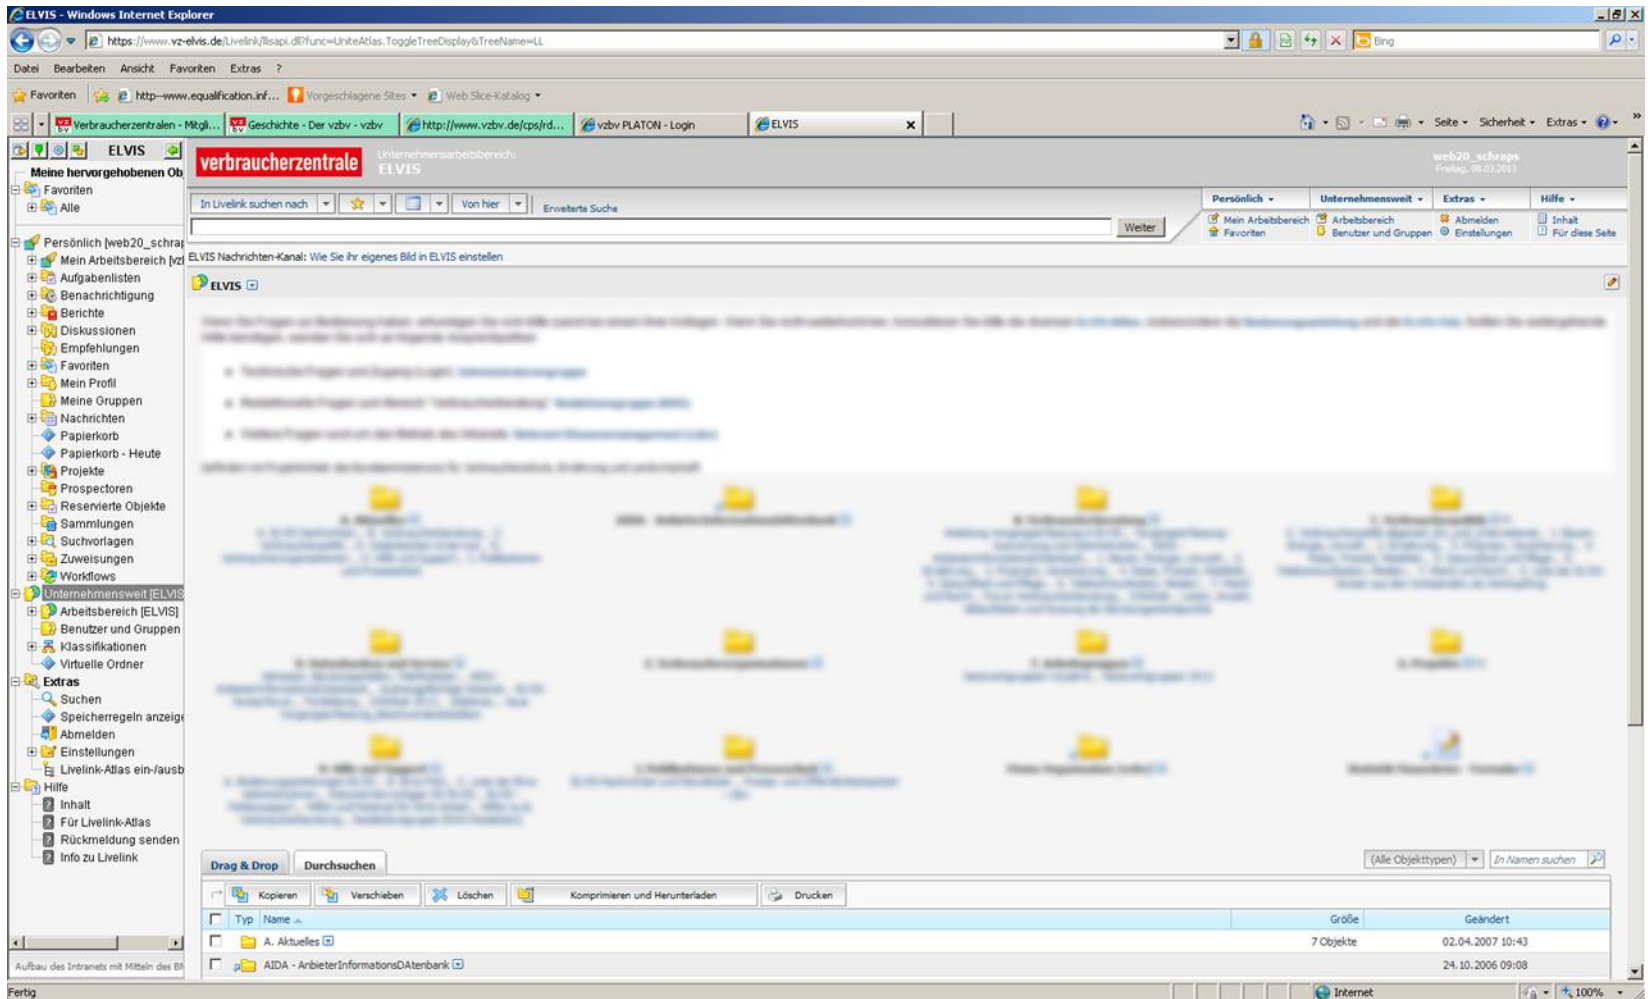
ELVIS - Windows Internet Explorer

https://www.vz-elvis.de/Livelink/llisapi.dll?func=UniteAtlas.ToggleTreeDisplay&TreeName=LL

Bing

Datei Bearbeiten Ansicht Favoriten Extras ?

Favoriten http--www.equalfication.inf... Vorgeschlagene Sites Web Slice-Katalog

Verbraucherzentralen - Mitgli... Geschichte - Der vzbv - vzbv http://www.vzbv.de/cps/rd... vzbv PLATON - Login ELVIS

Seite Sicherheit Extras

ELVIS

Meine hervorgehobenen Ob
Favoriten
Alle
Persönlich [web20_schrap
Mein Arbeitsbereich [vz
Aufgabenlisten
Benachrichtigung
Berichte
Diskussionen
Empfehlungen
Favoriten
Mein Profil
Meine Gruppen
Nachrichten
Papierkorb
Papierkorb - Heute
Projekte
Prospectoren
Reservierte Objekte
Sammlungen
Suchvorlagen
Zuweisungen
Workflows
Unternehmensweit [ELVIS
Arbeitsbereich [ELVIS]
Benutzer und Gruppen
Klassifikationen
Virtuelle Ordner
Extras
Suchen
Speicherregeln anzeige
Abmelden
Einstellungen
Livelink-Atlas ein-/ausb
Hilfe
Inhalt
Für Livelink-Atlas
Rückmeldung senden
Info zu Livelink

Aufbau des Intranets mit Mitteln des BM

verbraucherzentrale Unternehmensarbeitsbereich: ELVIS

web20_schraps
Freitag, 08.03.2013

In Livelink suchen nach Von hier Erweiterte Suche

Weiter

Persönlich Unternehmensweit Extras Hilfe
Mein Arbeitsbereich Arbeitsbereich Abmelden Inhalt
Favoriten Benutzer und Gruppen Einstellungen Für diese Seite

ELVIS Nachrichten-Kanal: Wie Sie ihr eigenes Bild in ELVIS einstellen

ELVIS

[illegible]

Drag & Drop Durchsuchen

(Alle Objekttypen) In Namen suchen

Kopieren Verschieben Löschen Komprimieren und Herunterladen Drucken

| | Typ | Name | Größe | Geändert |
|---|---|---|---|---|
| | | A. Aktuelles | 7 Objekte | 02.04.2007 10:43 |
| | | AIDA - AnbieterInformationsDAtenbank | | 24.10.2006 09:08 |

Fertig Internet 100%